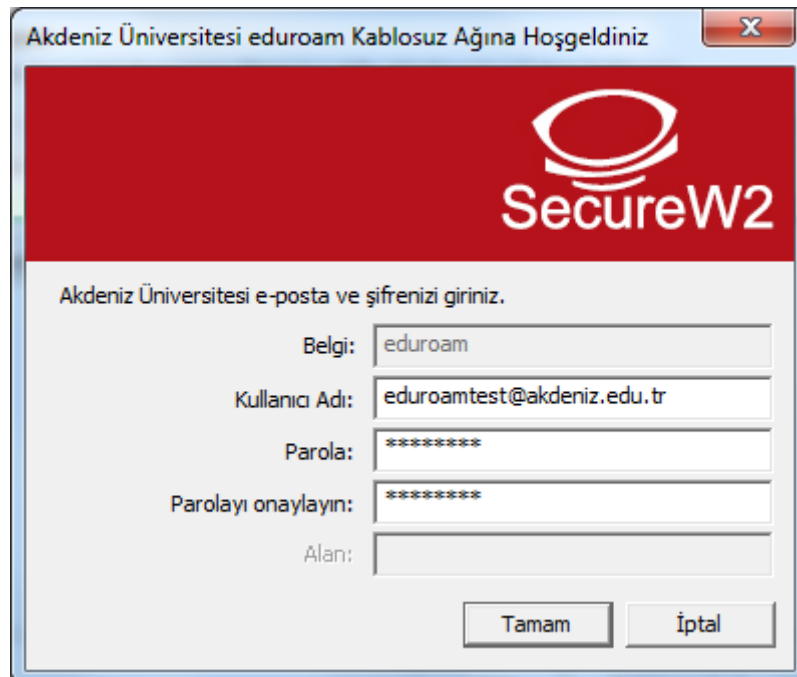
Akdeniz Üniversitesi eduroam Kablosuz Ağına Hoşgeldiniz

X

SecureW2

Akdeniz Üniversitesi e-posta ve şifrenizi giriniz.

Belgi: eduroam

Kullanıcı Adı: eduroamtest@akdeniz.edu.tr

Parola: ********

Parolayı onaylayın: ********

Alan:

Tamam

İptal